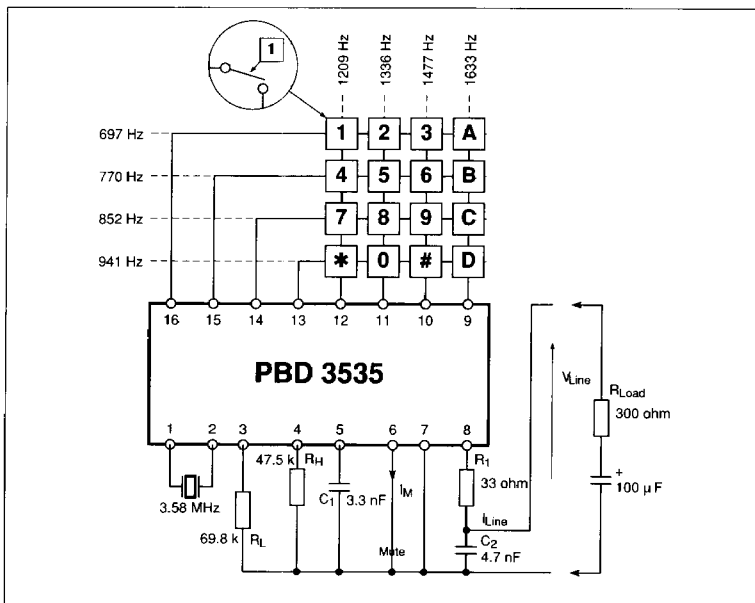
1

1209 Hz
1336 Hz
1477 Hz
1633 Hz

697 Hz
770 Hz
852 Hz
941 Hz

1 2 3 A
4 5 6 B
7 8 9 C
* 0 # D

16 15 14 13 12 11 10 9

PBD 3535

1 2 3 4 5 6 7 8

3.58 MHz
69.8 k $R_L$
47.5 k $R_H$
$C_1$ 3.3 nF
$I_M$
Mute
$R_1$
33 ohm
$I_{Line}$
$C_2$
4.7 nF
$V_{Line}$
$R_{Load}$
300 ohm
+
100 µF